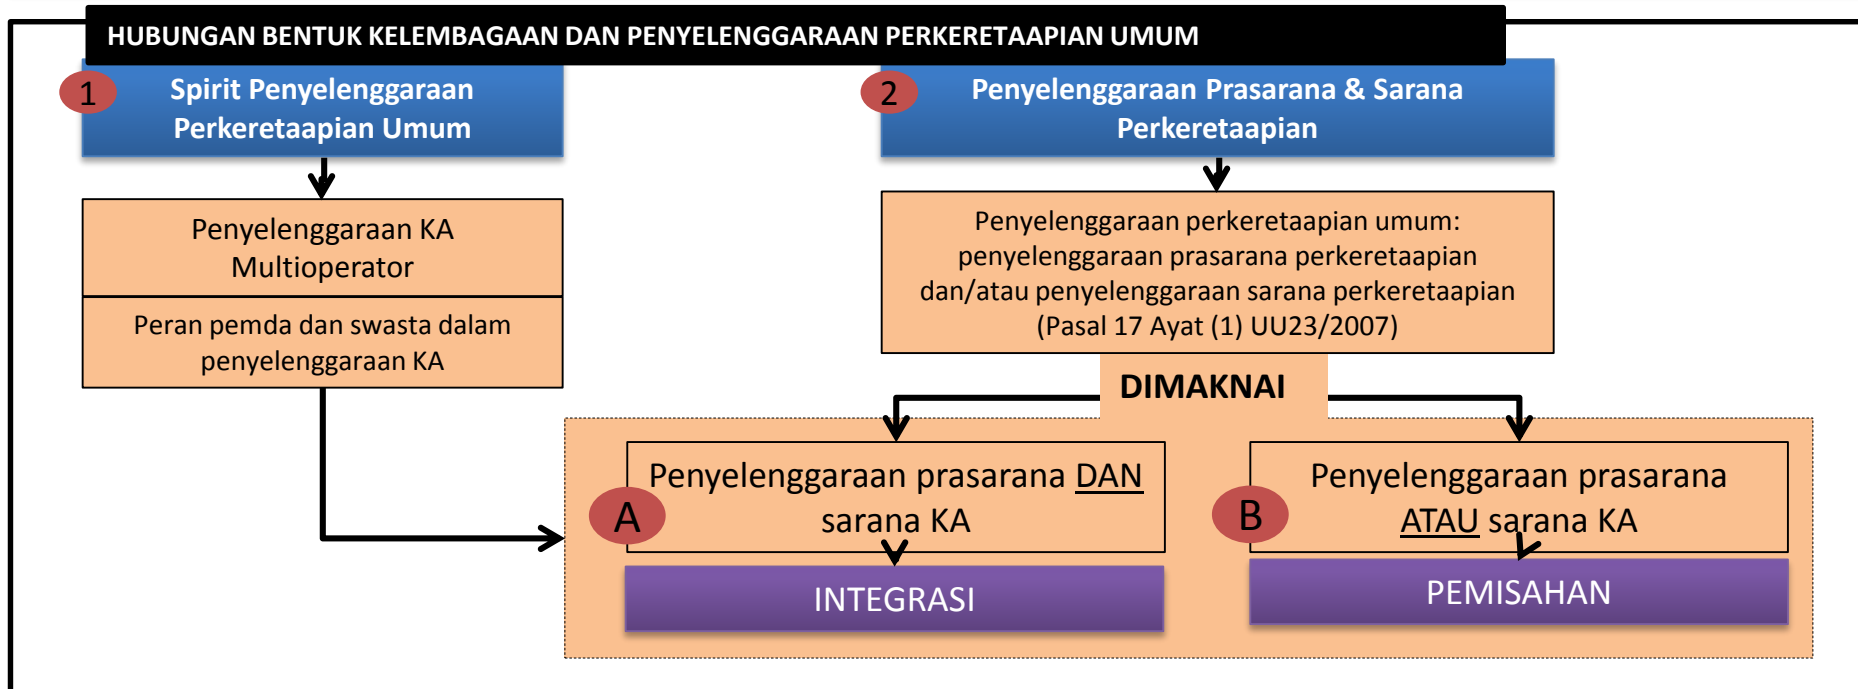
HUBUNGAN BENTUK KELEMBAGAAN DAN PENYELENGGARAAN PERKERETAAPIAN UMUM

1 Spirit Penyelenggaraan Perkeretaapian Umum

2 Penyelenggaraan Prasarana & Sarana Perkeretaapian

Penyelenggaraan KA Multioperator

Peran pemda dan swasta dalam penyelenggaraan KA

Penyelenggaraan perkeretaapian umum: penyelenggaraan prasarana perkeretaapian dan/atau penyelenggaraan sarana perkeretaapian (Pasal 17 Ayat (1) UU23/2007)

DIMAKNAI

A Penyelenggaraan prasarana DAN sarana KA

INTEGRASI

B Penyelenggaraan prasarana ATAU sarana KA

PEMISAHAN